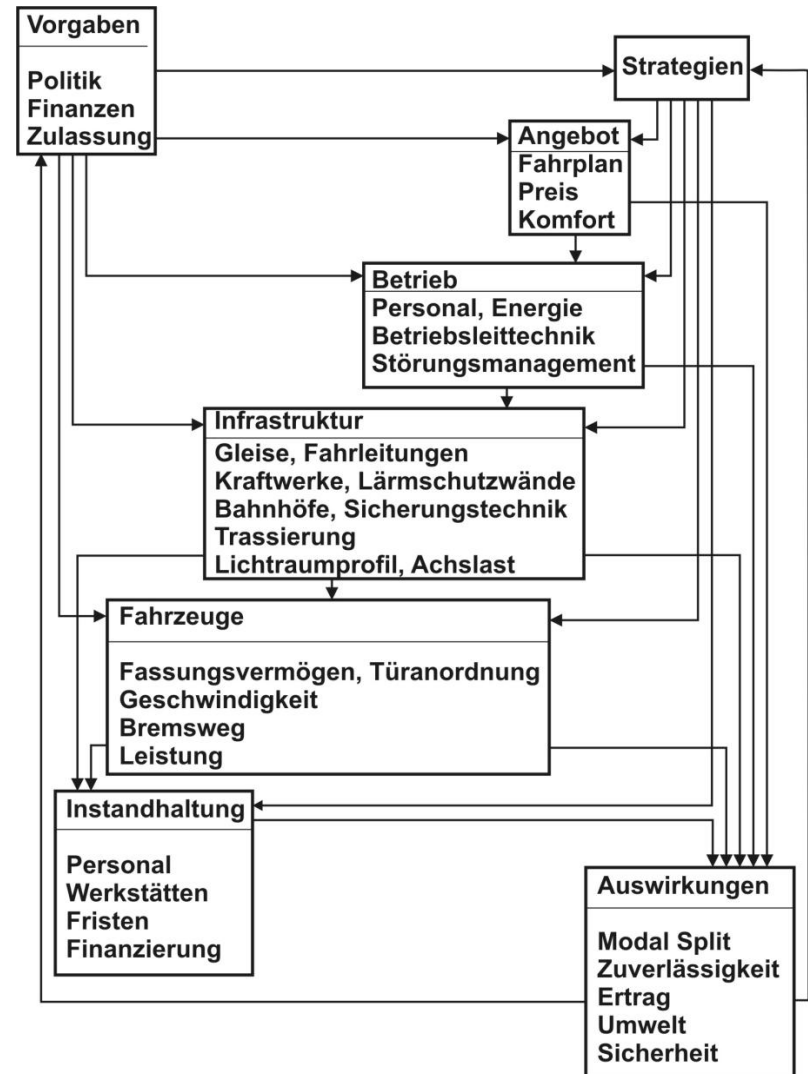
Vorgaben

Politik
Finanzen
Zulassung

Strategien

Angebot
Fahrplan
Preis
Komfort

Betrieb
Personal, Energie
Betriebsleittechnik
Störungsmanagement

Infrastruktur
Gleise, Fahrleitungen
Kraftwerke, Lärmschutzwände
Bahnhöfe, Sicherungstechnik
Trassierung
Lichtraumprofil, Achslast

Fahrzeuge

Fassungsvermögen, Türanordnung
Geschwindigkeit
Bremsweg
Leistung

Instandhaltung

Personal
Werkstätten
Fristen
Finanzierung

Auswirkungen

Modal Split
Zuverlässigkeit
Ertrag
Umwelt
Sicherheit